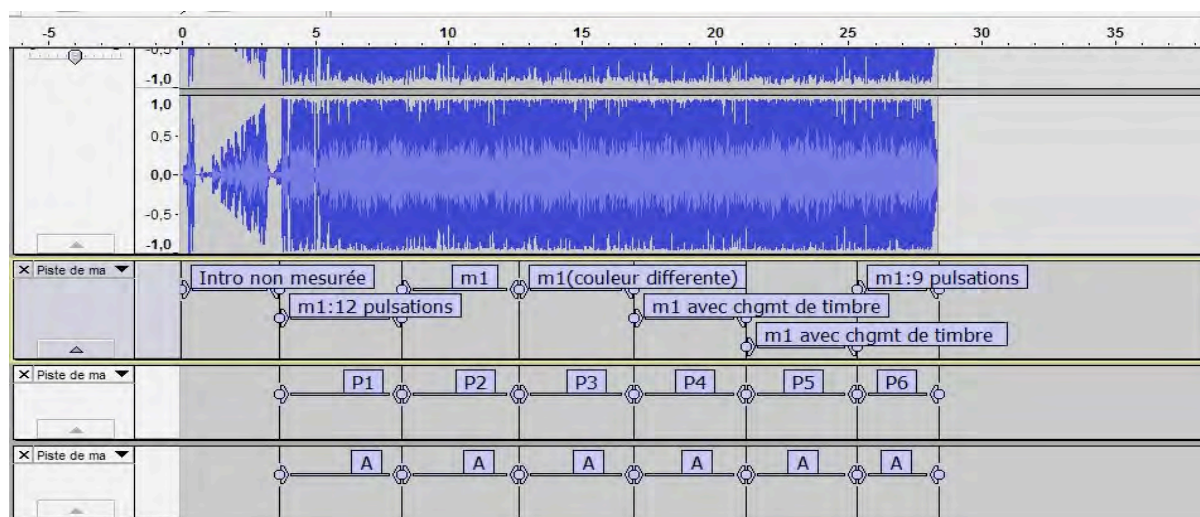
-5
0
5
10
15
20
25
30
35

-0,5
-1,0
1,0
0,5
0,0
-0,5
-1,0

× Piste de ma ▼
Intro non mesurée
m1
m1(couleur differente)
m1:9 pulsations
m1:12 pulsations
m1 avec chgmt de timbre
m1 avec chgmt de timbre

× Piste de ma ▼
P1
P2
P3
P4
P5
P6

× Piste de ma ▼
A
A
A
A
A
A